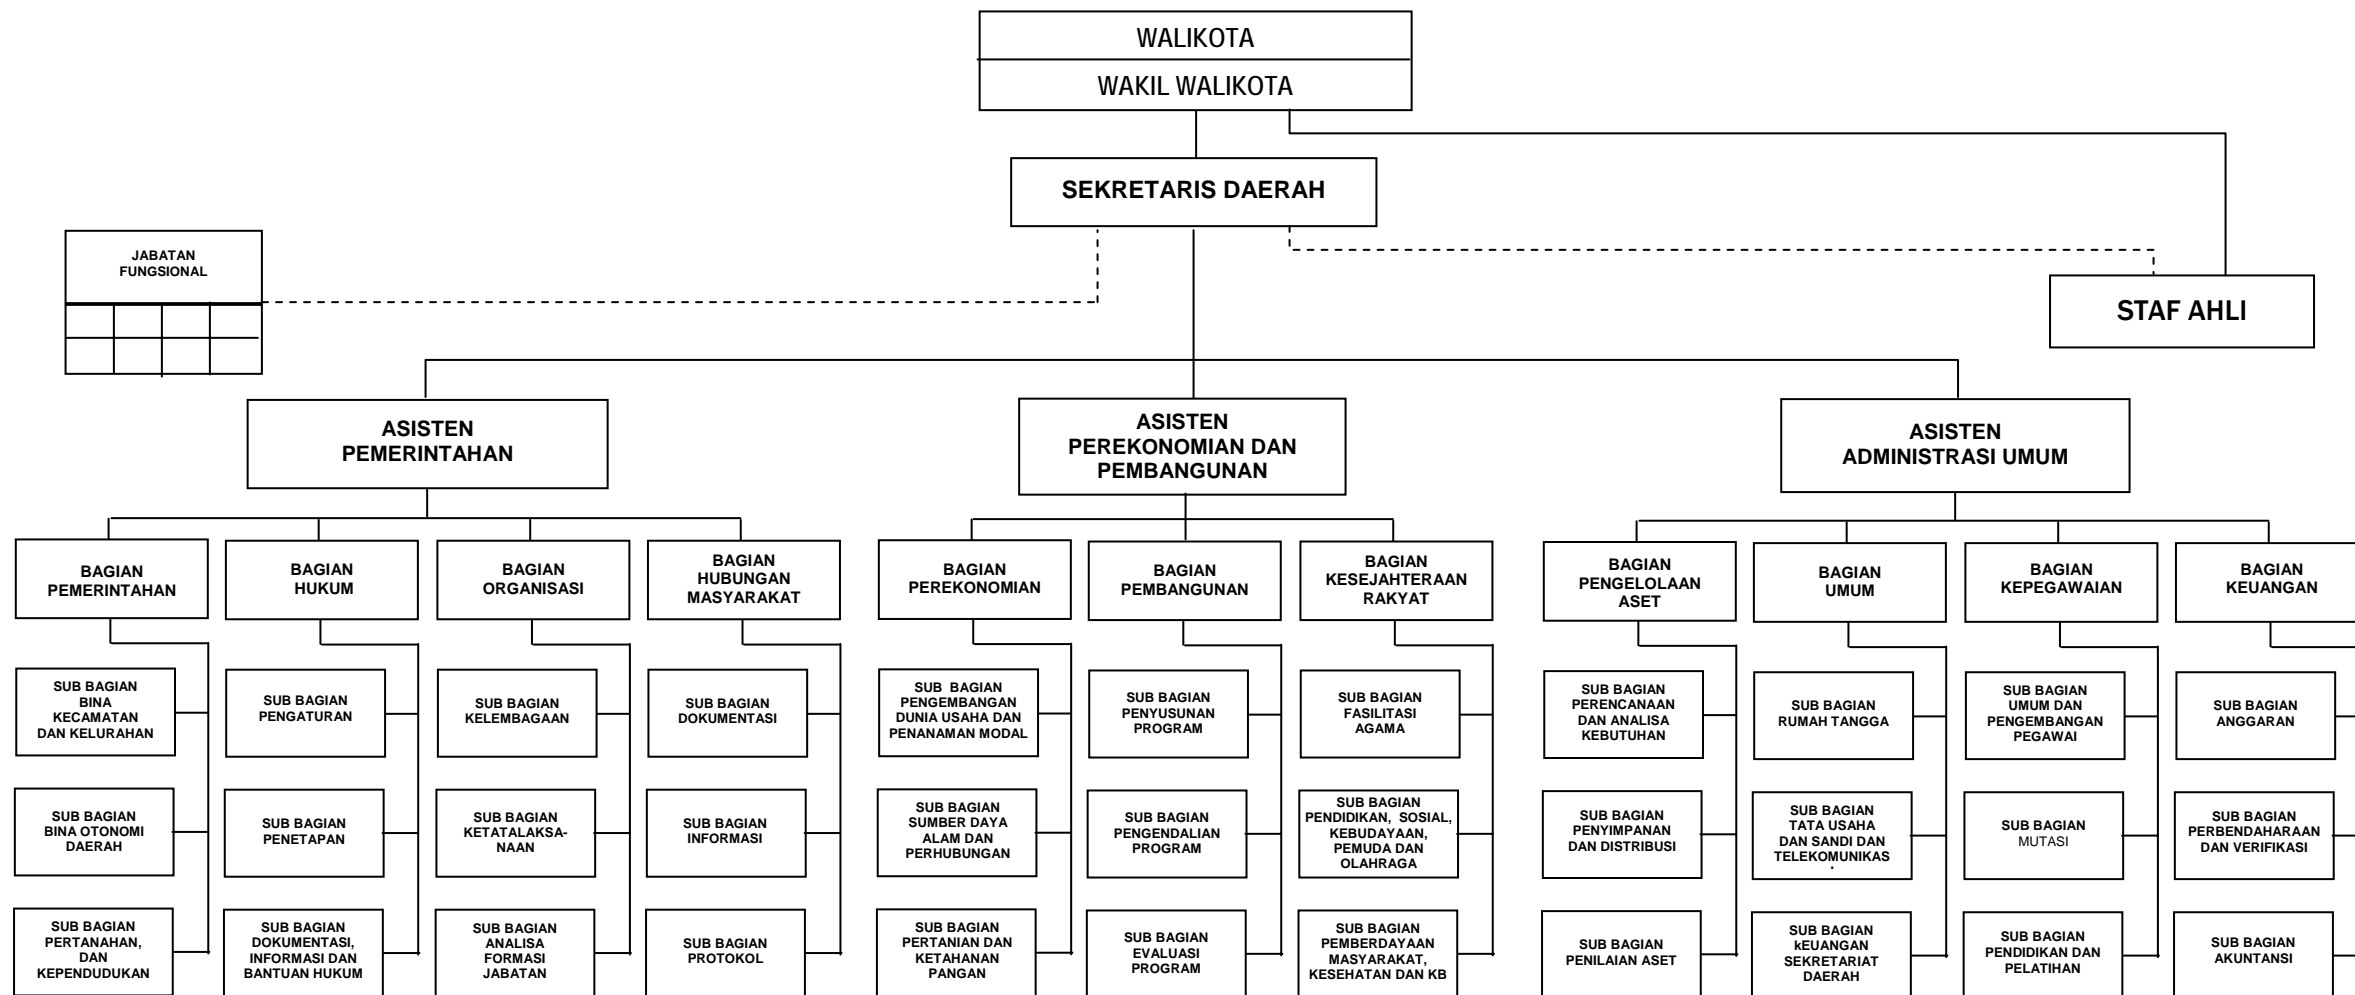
WALIKOTA
WAKIL WALIKOTA

SEKRETARIS DAERAH

JABATAN FUNGSIONAL

STAF AHLI

ASISTEN PEMERINTAHAN

ASISTEN PEREKONOMIAN DAN PEMBANGUNAN

ASISTEN ADMINISTRASI UMUM

BAGIAN PEMERINTAHAN
SUB BAGIAN BINA KECAMATAN DAN KELURAHAN
SUB BAGIAN BINA OTONOMI DAERAH
SUB BAGIAN PERTANAHAN, DAN KEPENDUDUKAN

BAGIAN HUKUM
SUB BAGIAN PENGATURAN
SUB BAGIAN PENETAPAN
SUB BAGIAN DOKUMENTASI, INFORMASI DAN BANTUAN HUKUM

BAGIAN ORGANISASI
SUB BAGIAN KELEMBAGAAN
SUB BAGIAN KETATALAKSANAAN
SUB BAGIAN ANALISA FORMASI JABATAN

BAGIAN HUBUNGAN MASYARAKAT
SUB BAGIAN DOKUMENTASI
SUB BAGIAN INFORMASI
SUB BAGIAN PROTOKOL

BAGIAN PEREKONOMIAN
SUB BAGIAN PENGEMBANGAN DUNIA USAHA DAN PENANAMAN MODAL
SUB BAGIAN SUMBER DAYA ALAM DAN PERHUBUNGAN
SUB BAGIAN PERTANIAN DAN KETAHANAN PANGAN

BAGIAN PEMBANGUNAN
SUB BAGIAN PENYUSUNAN PROGRAM
SUB BAGIAN PENGENDALIAN PROGRAM
SUB BAGIAN EVALUASI PROGRAM

BAGIAN KESEJAHTERAAN RAKYAT
SUB BAGIAN FASILITASI AGAMA
SUB BAGIAN PENDIDIKAN, SOSIAL, KEBUDAYAAN, PEMUDA DAN OLAHRAGA
SUB BAGIAN PEMBERDAYAAN MASYARAKAT, KESEHATAN DAN KB

BAGIAN PENGELOLAAN ASET
SUB BAGIAN PERENCANAAN DAN ANALISA KEBUTUHAN
SUB BAGIAN PENYIMPANAN DAN DISTRIBUSI
SUB BAGIAN PENILAIAN ASET

BAGIAN UMUM
SUB BAGIAN RUMAH TANGGA
SUB BAGIAN TATA USAHA DAN SANDI DAN TELEKOMUNIKAS
SUB BAGIAN kEUANGAN SEKRETARIAT DAERAH

BAGIAN KEPEGAWAIAN
SUB BAGIAN UMUM DAN PENGEMBANGAN PEGAWAI
SUB BAGIAN MUTASI
SUB BAGIAN PENDIDIKAN DAN PELATIHAN

BAGIAN KEUANGAN
SUB BAGIAN ANGGARAN
SUB BAGIAN PERBENDAHARAAN DAN VERIFIKASI
SUB BAGIAN AKUNTANSI